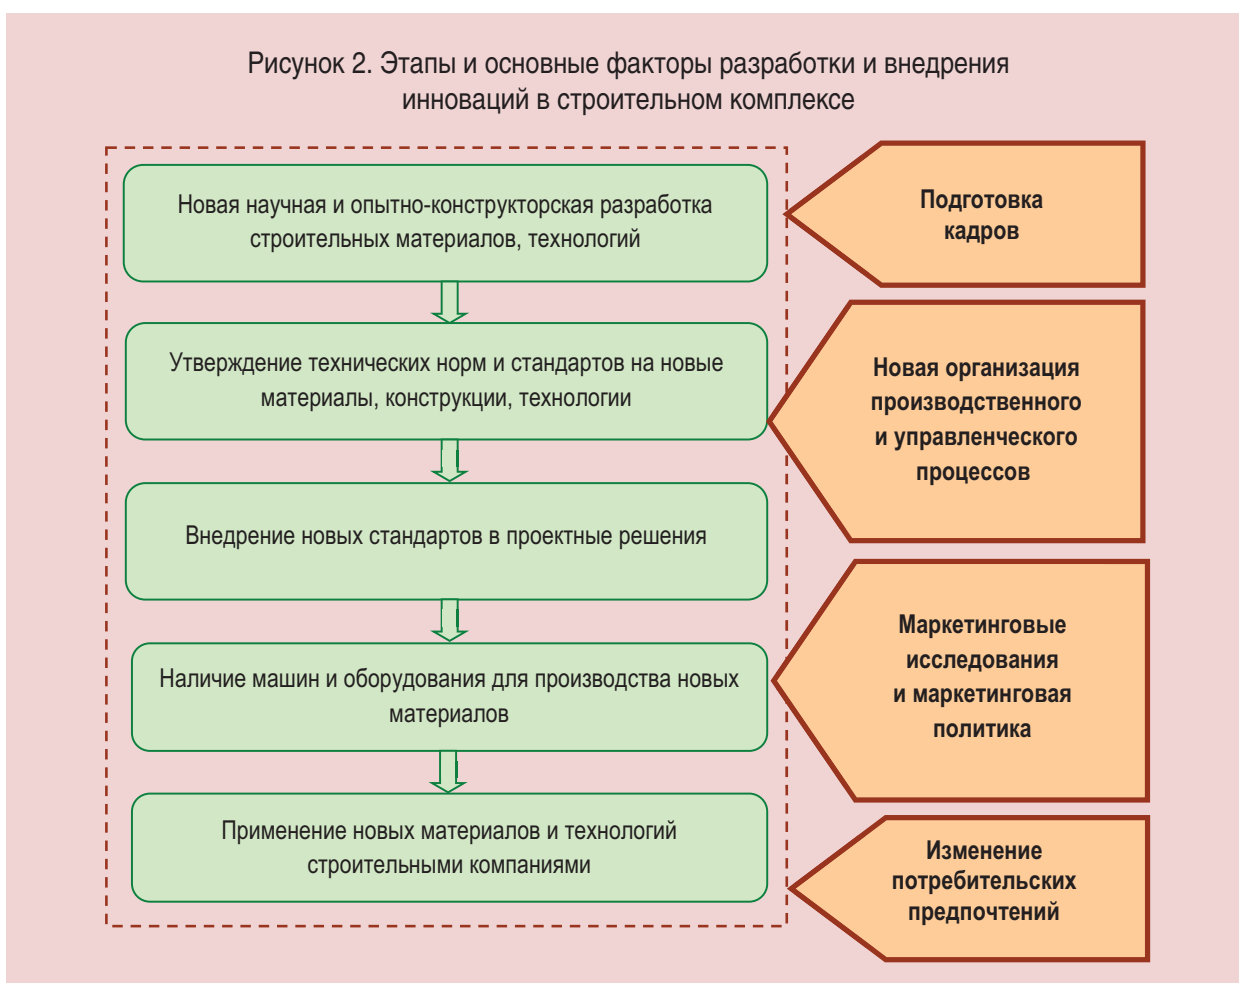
Рисунок 2. Этапы и основные факторы разработки и внедрения инноваций в строительном комплексе

Новая научная и опытно-конструкторская разработка строительных материалов, технологий

Утверждение технических норм и стандартов на новые материалы, конструкции, технологии

Внедрение новых стандартов в проектные решения

Наличие машин и оборудования для производства новых материалов

Применение новых материалов и технологий строительными компаниями

Подготовка кадров

Новая организация производственного и управленческого процессов

Маркетинговые исследования и маркетинговая политика

Изменение потребительских предпочтений